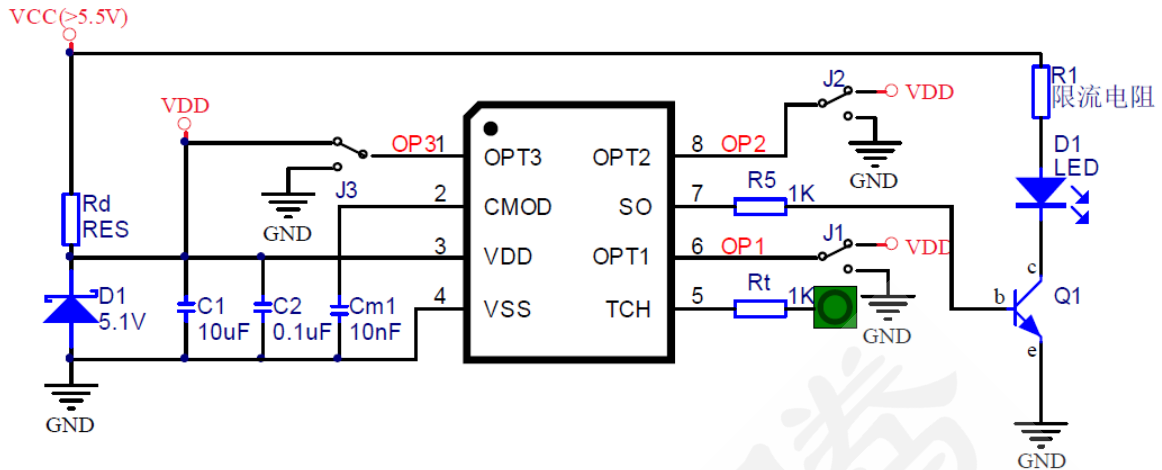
VCC(>5.5V)

VDD

Rd
RES

D1
5.1V

GND

C1
10uF

C2
0.1uF

Cm1
10nF

J3

GND

OP3

1
2
3
4

OPT3
CMOD
VDD
VSS

OPT2
SO
OPT1
TCH

8
7
6
5

OP2
R5
1K
OP1
Rt
1K

J2
VDD
GND

J1
VDD
GND

R1
限流电阻

D1
LED

c
b
e
Q1

GND